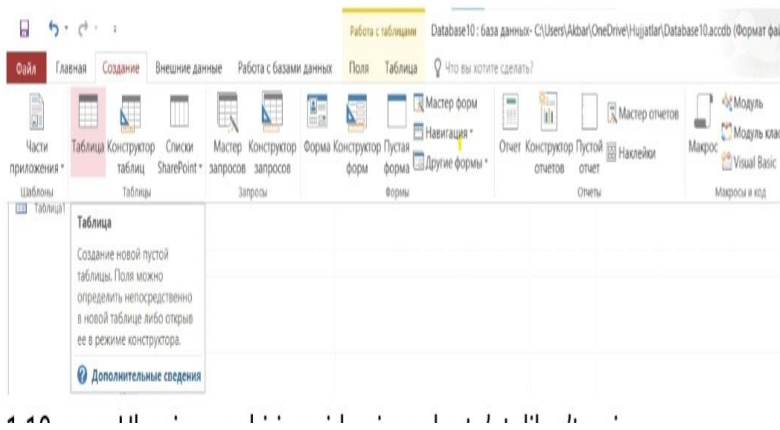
Работа с таблицами Database10 : база данных- C:\Users\Akbar\OneDrive\Hujjatlar\Database10.accdb (Формат фай

Файл Главная Создание Внешние данные Работа с базами данных Поля Таблица Что вы хотите сделать?

Части приложения Шаблоны
Таблица Конструктор таблиц Списки SharePoint Таблицы
Мастер запросов Конструктор запросов Запросы
Форма Конструктор форм Пустая форма Мастер форм Навигация Другие формы Формы
Отчет Конструктор отчетов Пустой отчет Мастер отчетов Наклейки Отчеты
Макрос Модуль Модуль клас Visual Basic Макросы и код

Таблица1

Таблица

Создание новой пустой таблицы. Поля можно определить непосредственно в новой таблице либо открыв ее в режиме конструктора.

Дополнительные сведения

1.10 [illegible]